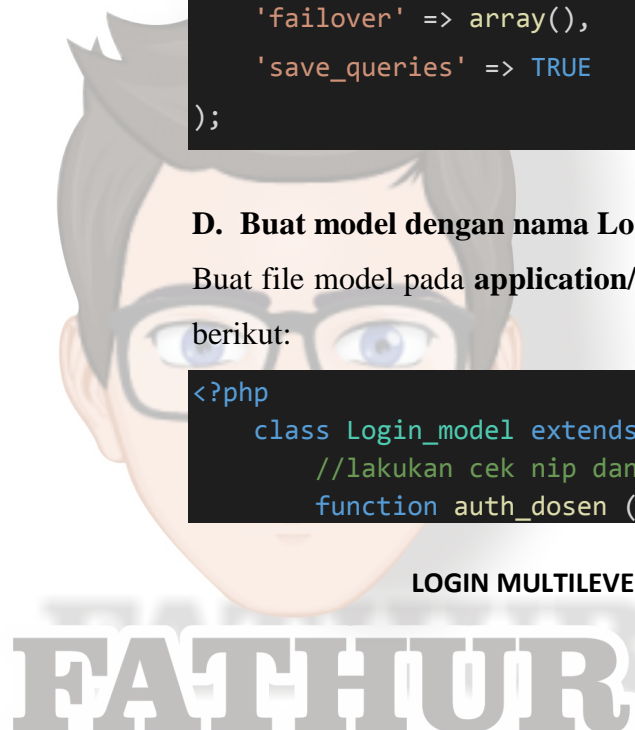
'failover' => array(),
    'save_queries' => TRUE
);

D. Buat model dengan nama Lo

Buat file model pada application/

berikut:

<?php
    class Login_model extends
        //lakukan cek nip dan
        function auth_dosen (

LOGIN MULTILEVE

FATHUR